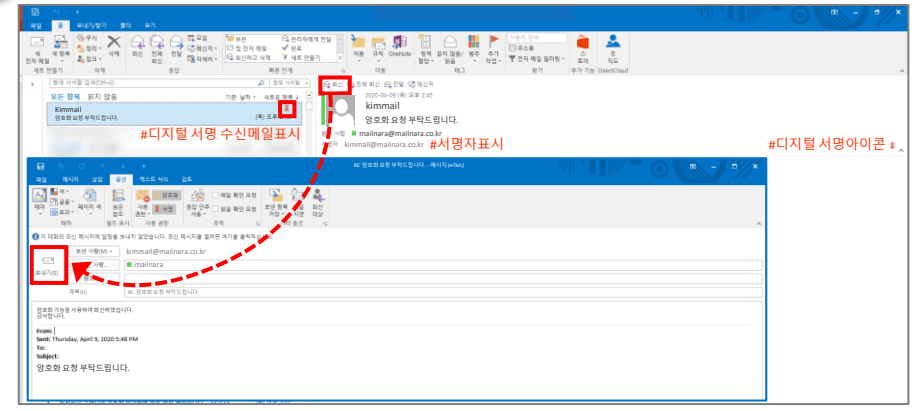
파일 홈 보내기/받기 폴더 보기

새 전자 메일 새 항목 무시 정리 정크 삭제 회신 전체 회신 전달 모임 메신저 자세히 이동 규칙 OneNote 읽지 않음/읽음 분류 후속 작업 사용자 검색 주소록 전자 메일 필터링 스토어 지도 DirectCloud

새로 만들기 삭제 응답 빠른 단계 이동 태그 찾기 추가 기능

모든 항목 읽지 않음

Kimmail
암호화 요청 부탁드립니다.

#디지털 서명 수신메일표시

회신 전체 회신 전달 메신저

2020-04-09 (목) 오후 2:45

kimmail

암호화 요청 부탁드립니다.

받는 사람 mailnara@mailnara.co.kr

kimmail@mailnara.co.kr

#서명자표시

#디지털 서명아이콘

RE: 암호화 요청 부탁드립니다. - 메시지 (HTML)

파일 메시지 삽입 옵션 텍스트 서식 검토

테마 페이지 색 숨은 참조 보낸 사람 암호화 서명 배달 확인 요청 읽음 확인 요청 응답 단추 사용 보낸 항목 저장 배달 지연 회신 대상

이 대화의 회신 메시지를 보내지 않았습니다. 회신 메시지를 클릭하면 여기를 클릭하십시오.

보낸 사람(M) kimmail@mailnara.co.kr

보내기(S)

받는 사람... mailnara

참조...

제목(U) RE: 암호화 요청 부탁드립니다.

암호화 기능을 사용하여 회신하였습니다.
감사합니다

From:
Sent: Thursday, April 9, 2020 5:48 PM
To:
Subject:

암호화 요청 부탁드립니다.